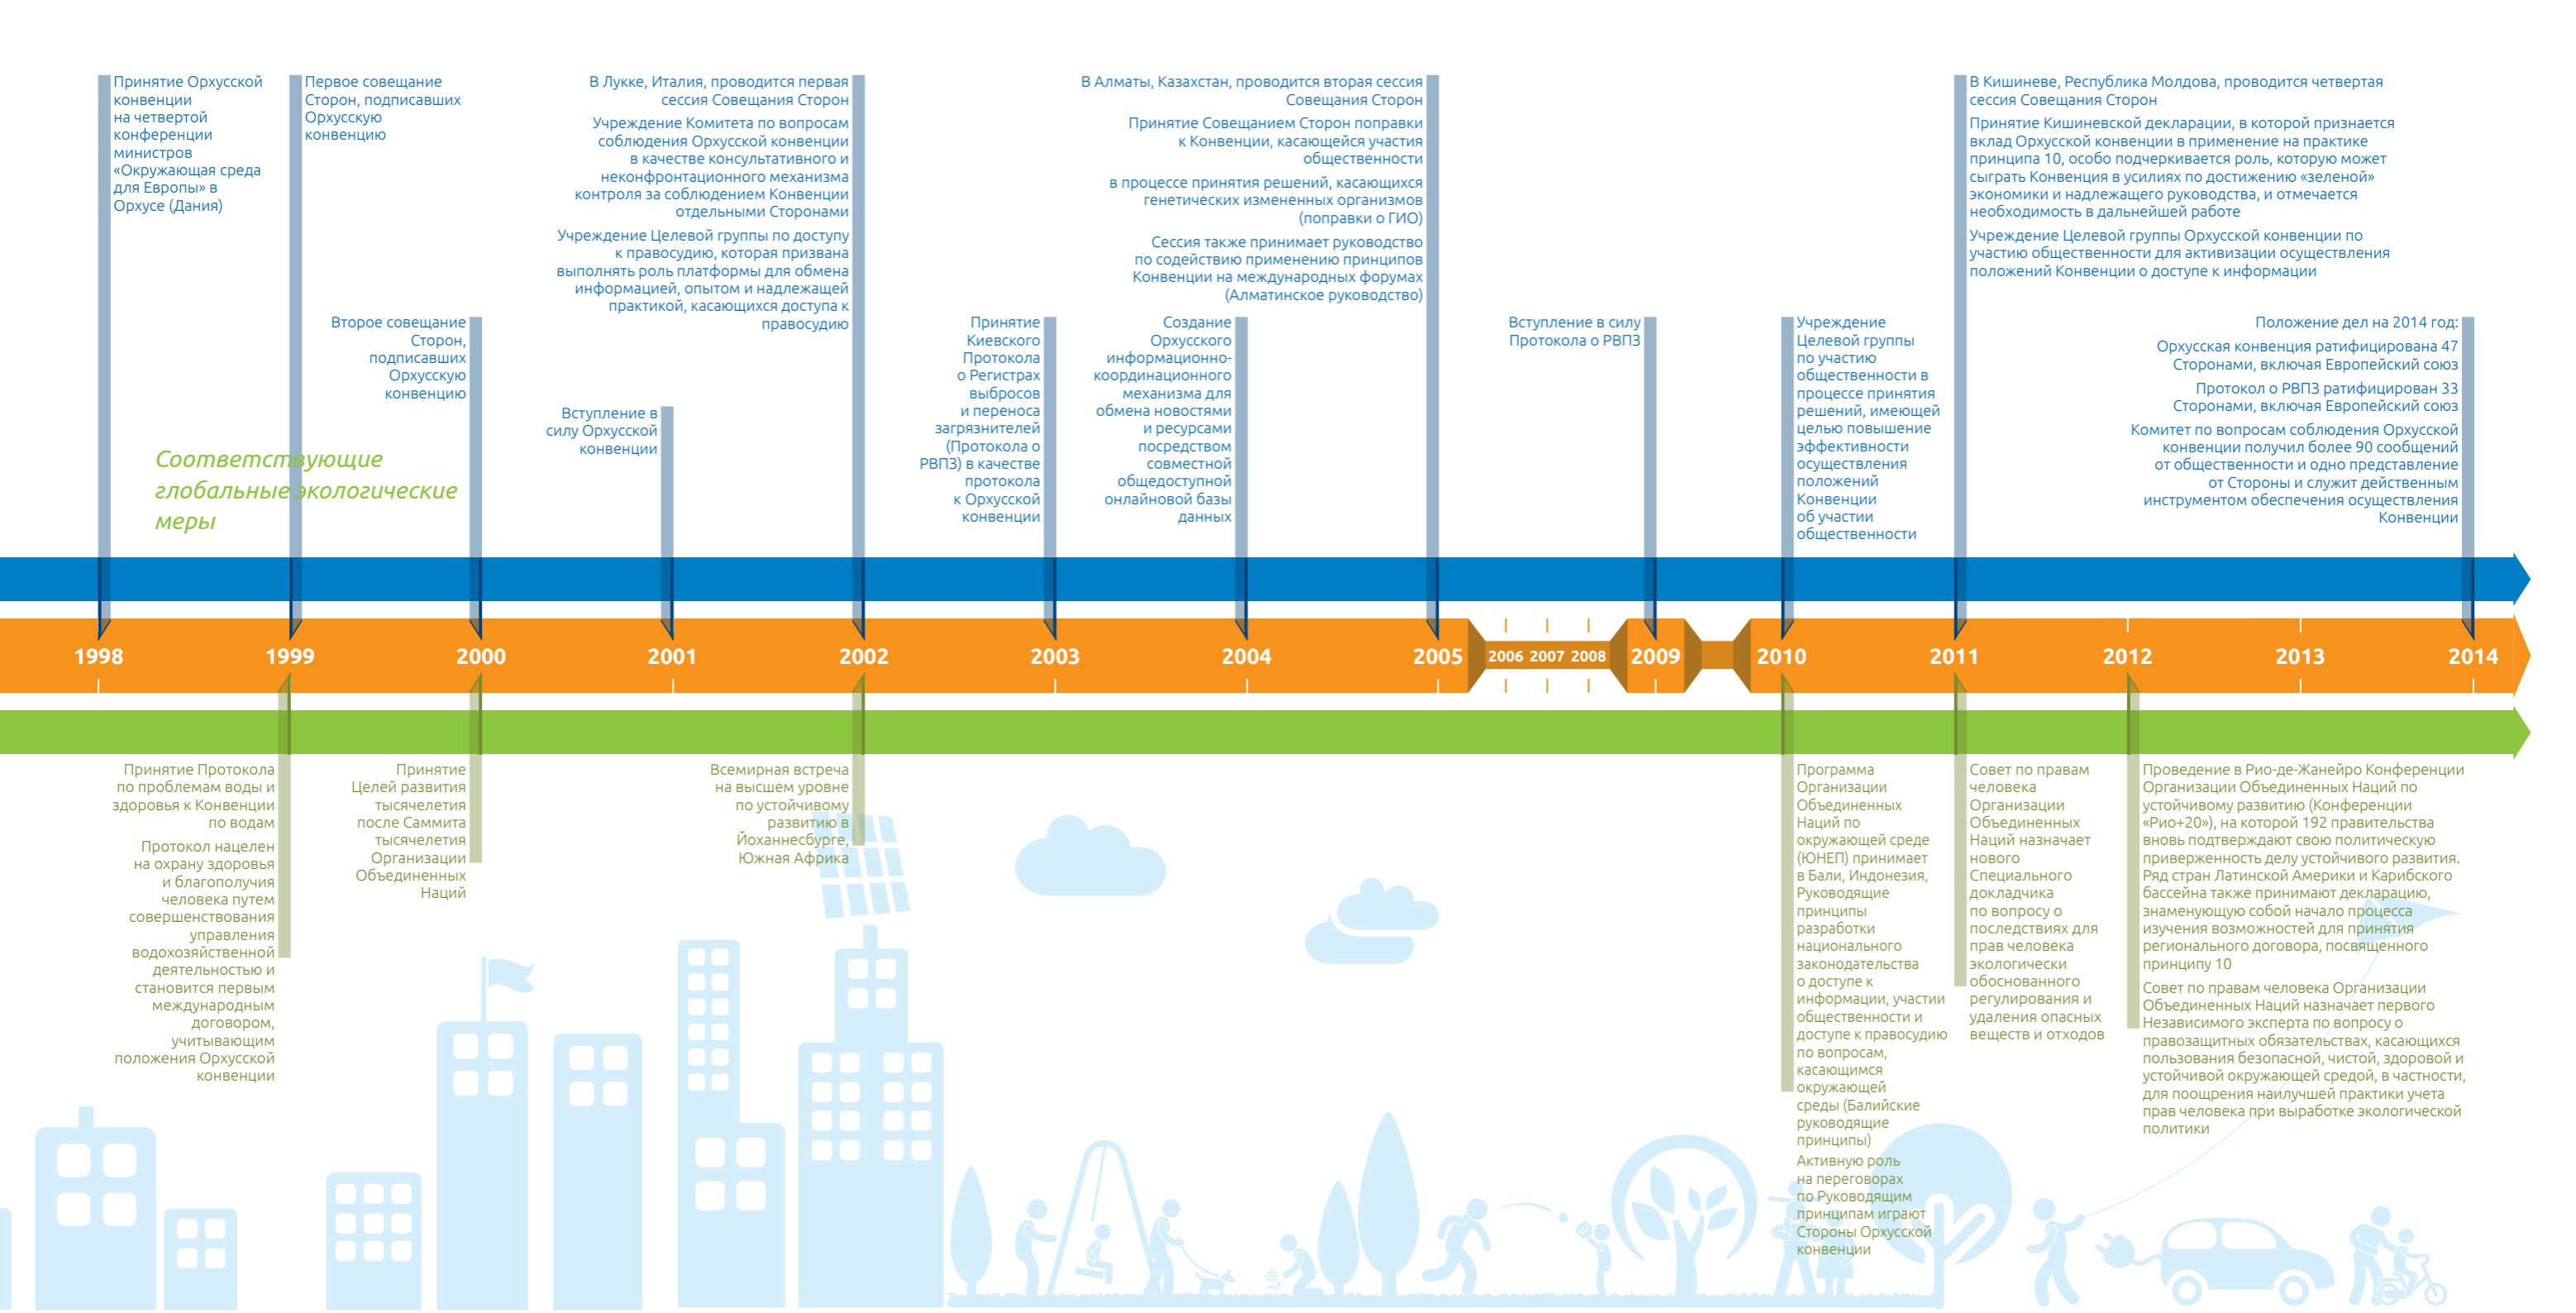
Принятие Орхусской конвенции на четвертой конференции министров «Окружающая среда для Европы» в Орхусе (Дания)

Первое совещание Сторон, подписавших Орхусскую конвенцию

Второе совещание Сторон, подписавших Орхусскую конвенцию

Вступление в силу Орхусской конвенции

В Лукке, Италия, проводится первая сессия Совещания Сторон

Учреждение Комитета по вопросам соблюдения Орхусской конвенции в качестве консультативного и неконфронтационного механизма контроля за соблюдением Конвенции отдельными Сторонами

Учреждение Целевой группы по доступу к правосудию, которая призвана выполнять роль платформы для обмена информацией, опытом и надлежащей практикой, касающихся доступа к правосудию

Принятие Киевского Протокола о Регистрах выбросов и переноса загрязнителей (Протокола о РВПЗ) в качестве протокола к Орхусской конвенции

Создание Орхусского информационно-координационного механизма для обмена новостями и ресурсами посредством совместной общедоступной онлайновой базы данных

В Алматы, Казахстан, проводится вторая сессия Совещания Сторон

Принятие Совещанием Сторон поправки к Конвенции, касающейся участия общественности

в процессе принятия решений, касающихся генетических измененных организмов (поправки о ГИО)

Сессия также принимает руководство по содействию применению принципов Конвенции на международных форумах (Алматинское руководство)

Вступление в силу Протокола о РВПЗ

Учреждение Целевой группы по участию общественности в процессе принятия решений, имеющей целью повышение эффективности осуществления положений Конвенции об участии общественности

В Кишиневе, Республика Молдова, проводится четвертая сессия Совещания Сторон

Принятие Кишиневской декларации, в которой признается вклад Орхусской конвенции в применение на практике принципа 10, особо подчеркивается роль, которую может сыграть Конвенция в усилиях по достижению «зеленой» экономики и надлежащего руководства, и отмечается необходимость в дальнейшей работе

Учреждение Целевой группы Орхусской конвенции по участию общественности для активизации осуществления положений Конвенции о доступе к информации

Положение дел на 2014 год:

Орхусская конвенция ратифицирована 47 Сторонами, включая Европейский союз

Протокол о РВПЗ ратифицирован 33 Сторонами, включая Европейский союз

Комитет по вопросам соблюдения Орхусской конвенции получил более 90 сообщений от общественности и одно представление от Стороны и служит действенным инструментом обеспечения осуществления Конвенции

Соответствующие глобальные экологические меры

1998 1999 2000 2001 2002 2003 2004 2005 2006 2007 2008 2009 2010 2011 2012 2013 2014

Принятие Протокола по проблемам воды и здоровья к Конвенции по водам

Протокол нацелен на охрану здоровья и благополучия человека путем совершенствования управления водохозяйственной деятельностью и становится первым международным договором, учитывающим положения Орхусской конвенции

Принятие Целей развития тысячелетия после Саммита тысячелетия Организации Объединенных Наций

Всемирная встреча на высшем уровне по устойчивому развитию в Йоханнесбурге, Южная Африка

Программа Организации Объединенных Наций по окружающей среде (ЮНЕП) принимает в Бали, Индонезия, Руководящие принципы разработки национального законодательства о доступе к информации, участии общественности и доступе к правосудию по вопросам, касающимся окружающей среды (Балийские руководящие принципы)

Активную роль на переговорах по Руководящим принципам играют Стороны Орхусской конвенции

Совет по правам человека Организации Объединенных Наций назначает нового Специального докладчика по вопросу о последствиях для прав человека экологически обоснованного регулирования и удаления опасных веществ и отходов

Проведение в Рио-де-Жанейро Конференции Организации Объединенных Наций по устойчивому развитию (Конференции «Рио+20»), на которой 192 правительства вновь подтверждают свою политическую приверженность делу устойчивого развития. Ряд стран Латинской Америки и Карибского бассейна также принимают декларацию, знаменующую собой начало процесса изучения возможностей для принятия регионального договора, посвященного принципу 10

Совет по правам человека Организации Объединенных Наций назначает первого Независимого эксперта по вопросу о правозащитных обязательствах, касающихся пользования безопасной, чистой, здоровой и устойчивой окружающей средой, в частности, для поощрения наилучшей практики учета прав человека при выработке экологической политики